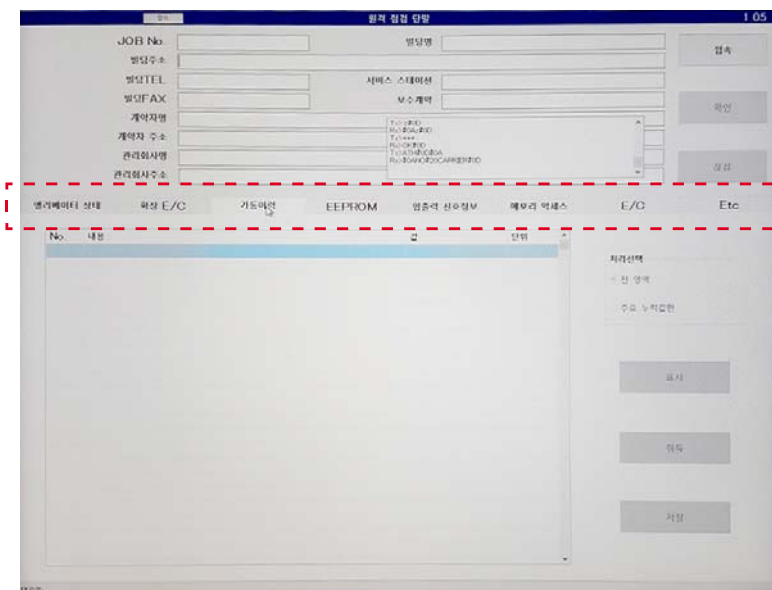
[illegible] 원격 점검 단말 1.05

JOB No. 빌딩명 접속

빌딩주소

빌딩TEL 서비스 스테이션

빌딩FAX 보수계약

계약자명

계약자 주소

관리회사명

관리회사주소

Tx:>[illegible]
Rx:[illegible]
Tx:>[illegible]
Rx:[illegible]
Tx:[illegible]
Rx:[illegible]

확인

설정

엘리베이터 상태 확장 E/C 기동이력 EEPROM 입출력 신호정보 메모리 억세스 E/C Etc

No. 내용 값 단위

처리선택

전 영역

주요 누적접한

표시

취득

저장